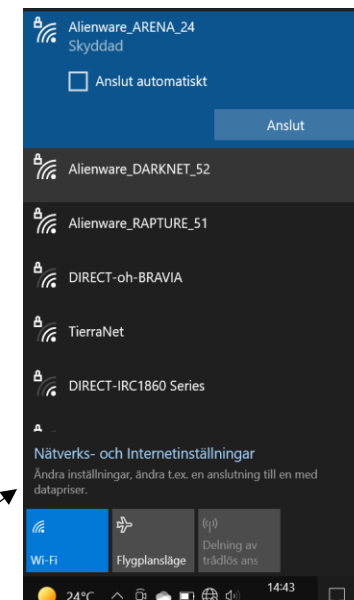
Alienware_ARENA_24
Skyddad

Anslut automatiskt

Anslut

Alienware_DARKNET_52

Alienware_RAPTURE_51

DIRECT-oh-BRAVIA

TierraNet

DIRECT-IRC1860 Series

Nätverks- och Internetinställningar
Ändra inställningar, ändra t.ex. en anslutning till en med datapriser.

Wi-Fi

Flygplansläge

Delning av trådlös ans

24°C

14:43